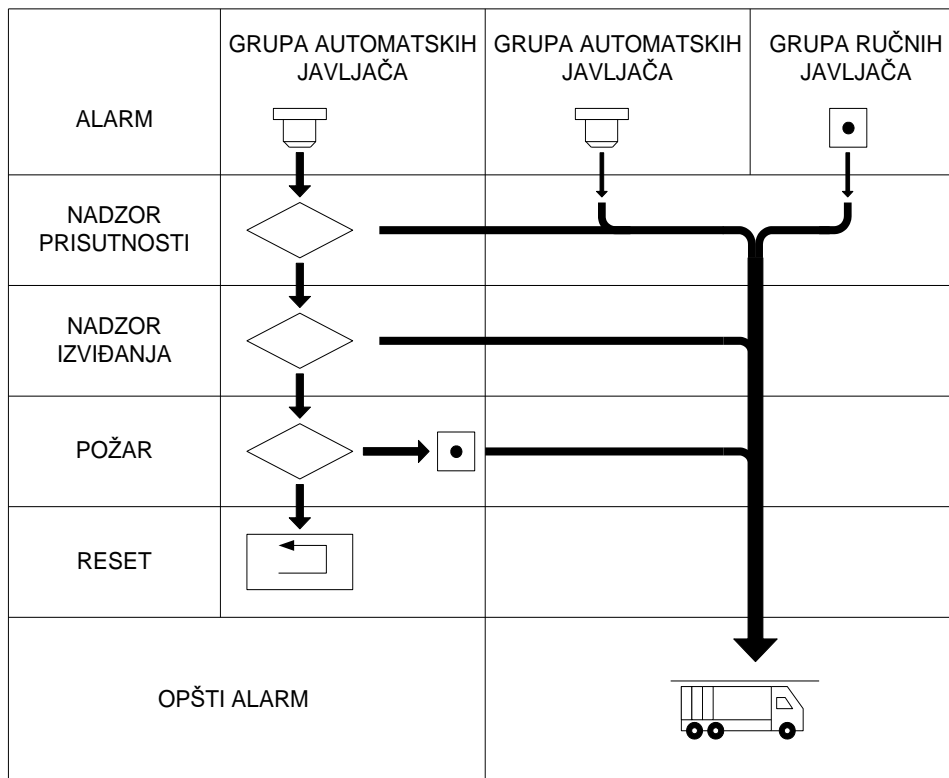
| | GRUPA AUTOMATSKIH JAVLJAČA | GRUPA AUTOMATSKIH JAVLJAČA | GRUPA RUČNIH JAVLJAČA |
|---|---|---|---|
| ALARM | | | |
| NADZOR PRISUTNOSTI | | | |
| NADZOR IZVIĐANJA | | | |
| POŽAR | | | |
| RESET | | | |
| OPŠTI ALARM | | | |